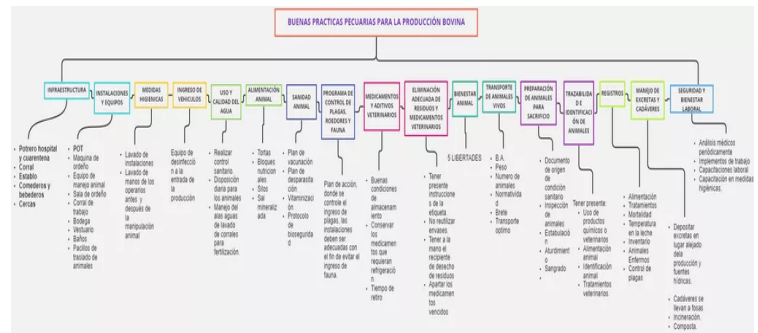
BUENAS PRACTICAS PECUARIAS PARA LA PRODUCCIÓN BOVINA

INFRAESTRUCTURA
- Potrero hospital y cuarentena
- Corral
- Establo
- Comederos y bebederos
- Cercas

INSTALACIONES Y EQUIPOS
- POT
- Maquina de ordeño
- Equipo de manejo animal
- Sala de ordeño
- Corral de trabajo
- Bodega
- Vestuario
- Baños
- Pacillos de trasiado de animales

MEDIDAS HIGIENICAS
- Lavado de instalaciones
- Lavado de manos de los operarios antes y despues de la manipulación animal

INGRESO DE VEHICULOS
Equipo de desinfección a la entrada de la producción

USO Y CALIDAD DEL AGUA
- Realizar control sanitario.
- Disposición diaria para los animales
- Manejo del alas aguas de lavado de corrales para fertilización.

ALIMENTACIÓN ANIMAL
- Tortas
- Bloques nutricionales
- Silos
- Sal mineralizada

SANIDAD ANIMAL
- Plan de vacunación
- Plan de desparasitación
- Vitaminización
- Protocolo de bioseguridad

PROGRAMA DE CONTROL DE PLAGAS, ROEDORES Y FAUNA
Plan de acción, donde se controle el ingreso de plagas, las instalaciones deben ser adecuadas con el fin de evitar el ingreso de fauna.

MEDICAMENTOS Y ADITIVOS VETERINARIOS
- Buenas condiciones de almacenamiento
- Conservar los medicamentos que requieran refrigeración.
- Tiempo de retiro

ELIMINACIÓN ADECUADA DE RESIDUOS Y MEDICAMENTOS VETERINARIOS
- Tener presente instrucciones de la etiqueta
- No reutilizar envases.
- Tener a la mano el recipiente de desecho de residuos
- Apartar los medicamentos vencidos

BIENESTAR ANIMAL
5 LIBERTADES

TRANSPORTE DE ANIMALES VIVOS
- B.A
- Peso
- Numero de animales
- Normatividad
- Brete
- Transporte optimo

PREPARACIÓN DE ANIMALES PARA SACRIFICIO
- Documento de origen de condición sanitario
- Inspección de animales
- Estabulación
- Aturdimiento
- Sangrado

TRAZABILIDAD E IDENTIFICACIÓN DE ANIMALES
Tener presente:
- Uso de productos químicos o veterinarios
- Alimentación animal
- Identificación animal
- Tratamientos veterinarios

REGISTROS
- Alimentación
- Tratamientos
- Mortalidad
- Temperatura en la leche
- Inventario
- Animales Enfermos
- Control de plagas

MANEJO DE EXCRETAS Y CADÁVERES
- Depositar excretas en lugar alejado de la producción y fuentes hídricas.
- Cadáveres se llevan a fosas
- Incineración.
- Composta.

SEGURIDAD Y BIENESTAR LABORAL
- Análisis médicos periódicamente
- Implementos de trabajo
- Capacitaciones laboral
- Capacitación en medidas higiénicas.